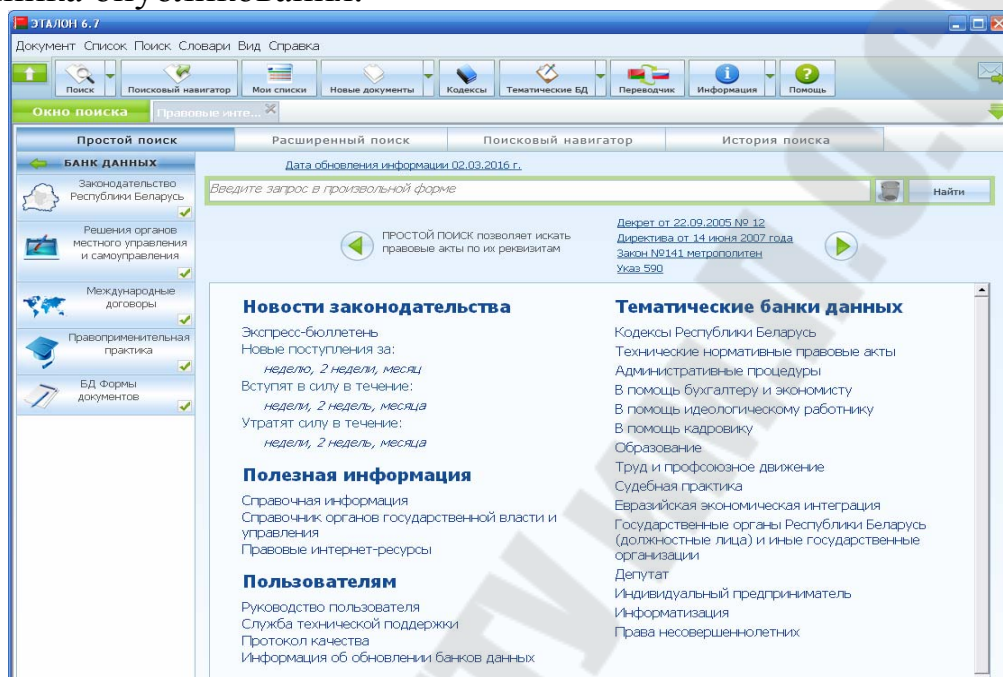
ЭТАЛОН 6.7

Документ Список Поиск Словари Вид Справка

Поиск | Поисковый навигатор | Мои списки | Новые документы | Кодексы | Тематические БД | Переводчик | Информация | Помощь

Окно поиска | Правовые инте...

Простой поиск | Расширенный поиск | Поисковый навигатор | История поиска

БАНК ДАННЫХ

Законодательство Республики Беларусь

Решения органов местного управления и самоуправления

Международные договоры

Правоприменительная практика

БД Формы документов

Дата обновления информации 02.03.2016 г.

Введите запрос в произвольной форме

Найти

ПРОСТОЙ ПОИСК позволяет искать правовые акты по их реквизитам

Декрет от 22.09.2005 № 12
Директива от 14 июня 2007 года
Закон №141 метрополитен
Указ 590

Новости законодательства

Экспресс-бюллетень
Новые поступления за:
неделю, 2 недели, месяц
Вступят в силу в течение:
недели, 2 недель, месяца
Утратят силу в течение:
недели, 2 недель, месяца

Полезная информация

Справочная информация
Справочник органов государственной власти и управления
Правовые интернет-ресурсы

Пользователям

Руководство пользователя
Служба технической поддержки
Протокол качества
Информация об обновлении банков данных

Тематические банки данных

Кодексы Республики Беларусь
Технические нормативные правовые акты
Административные процедуры
В помощь бухгалтеру и экономисту
В помощь идеологическому работнику
В помощь кадровику
Образование
Труд и профсоюзное движение
Судебная практика
Евразийская экономическая интеграция
Государственные органы Республики Беларусь (должностные лица) и иные государственные организации
Депутат
Индивидуальный предприниматель
Информатизация
Права несовершеннолетних